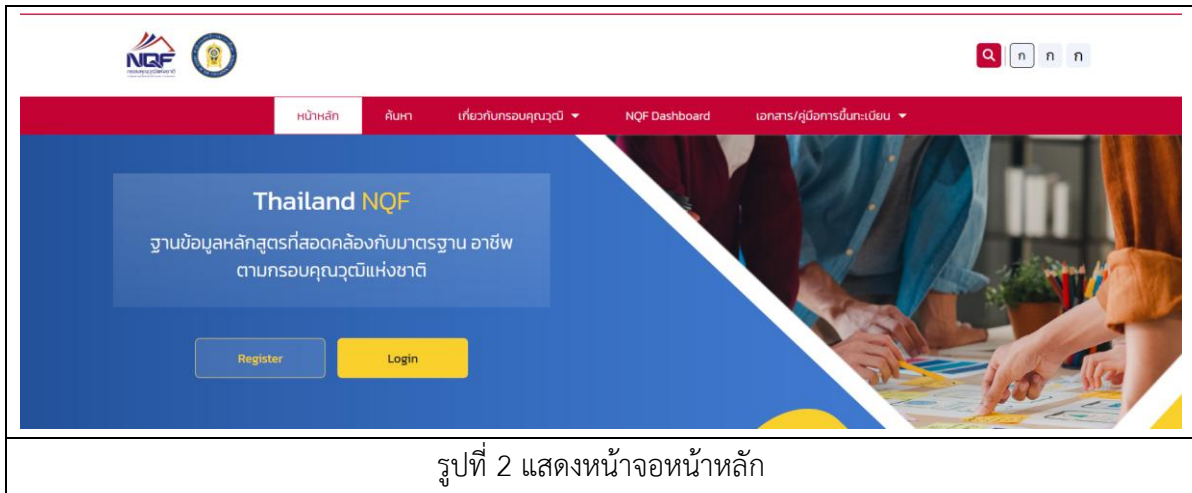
NQF

ก ก ก

หน้าหลัก ค้นหา เกี่ยวกับกรอบคุณวุฒิ NQF Dashboard เอกสาร/คู่มือการขึ้นทะเบียน

Thailand NQF

ฐานข้อมูลหลักสูตรที่สอดคล้องกับมาตรฐาน อาชีพ ตามกรอบคุณวุฒิแห่งชาติ

Register

Login

รูปที่ 2 แสดงหน้าจอหน้าหลัก